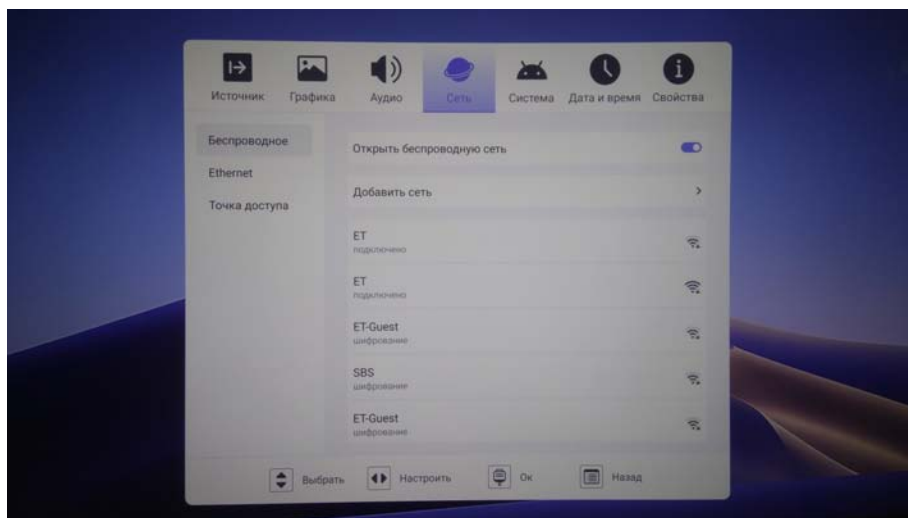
Источник Графика Аудио Сеть Система Дата и время Свойства

Беспроводное
Ethernet
Точка доступа

Открыть беспроводную сеть

Добавить сеть

ET
подключено

ET
подключено

ET-Guest
шифрование

SBS
шифрование

ET-Guest
шифрование

Выбрать Настроить Ок Назад